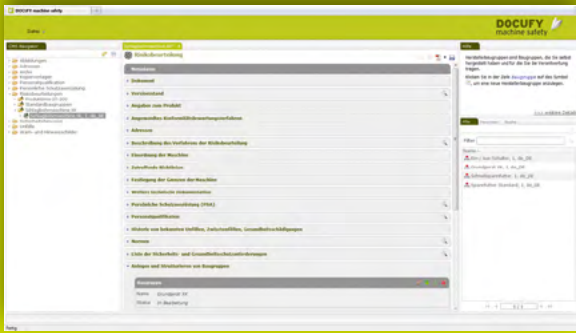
DOCUFY machine safety

Datei

CMS Navigator

Abbildungen
Adressen
Anlän
Ergänzungen
Personalqualifikation
Persönliche Schutzausrüstung
Risikobeurteilungen
Produktlinie XY 2000
Standardbaugruppen
Teilmaschinen
Textbausteine
Vorlagen
Warn- und Hinweisschilder

Risikobeurteilung

Metadaten
Dokument
Versionsstand
Angaben zum Produkt
Angewandte Konformitätsbewertungsverfahren
Adressen
Beschreibung des Verfahrens der Risikobeurteilung
Einordnung der Maschine
Zutreffende Richtlinien
Festlegung der Grenzen der Maschine
Weitere technische Dokumentation
Persönliche Schutzausrüstung (PSA)
Personalqualifikation
Hinweis aus bekannten Vorfällen, Zwischenfällen, Gesundheitsschädigungen
Normen
Liste der Sicherheits- und Gesundheitsschutzanforderungen
Anlagen und Strukturieren von Baugruppen

Baugruppe
Name Grundgerät XX
Status In Bearbeitung

Hilfe

Herstellerbaugruppen und Baugruppen, die Sie selbst hergestellt haben und für die Sie die Verantwortung tragen.

Klicken Sie in der Zeile Baugruppen auf das Symbol, um eine neue Herstellerbaugruppe anzulegen.

Filter

Name

Grundgerät XX

Schnellspannfutter

Spannfutter Standard

Fertig